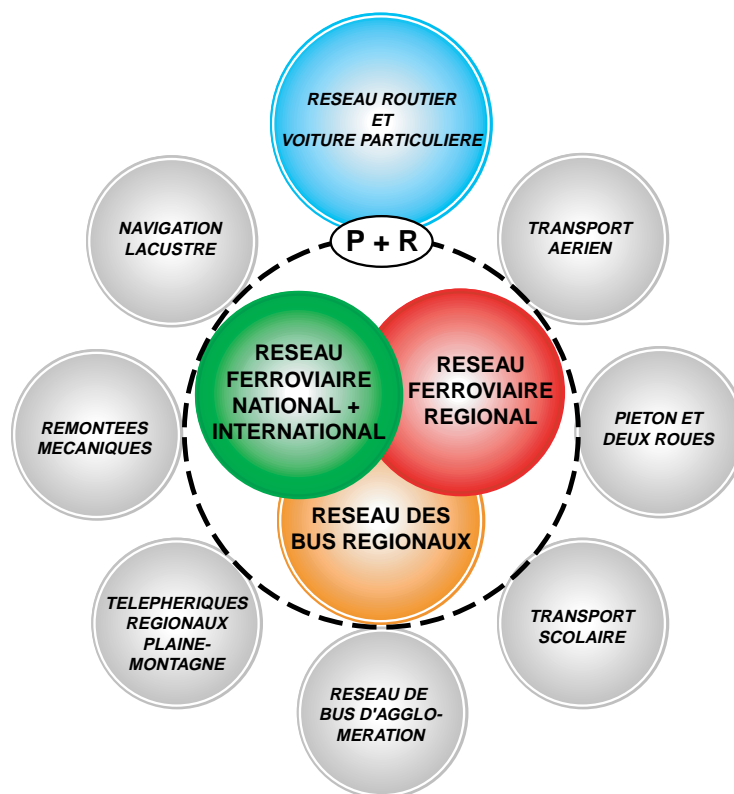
RESEAU ROUTIER ET VOITURE PARTICULIERE

P + R

NAVIGATION LACUSTRE

TRANSPORT AERIEN

RESEAU FERROVIAIRE NATIONAL + INTERNATIONAL

RESEAU FERROVIAIRE REGIONAL

REMONTEES MECANIQUES

PIETON ET DEUX ROUES

RESEAU DES BUS REGIONAUX

TELEPHERIQUES REGIONAUX PLAINE-MONTAGNE

TRANSPORT SCOLAIRE

RESEAU DE BUS D'AGGLOMERATION